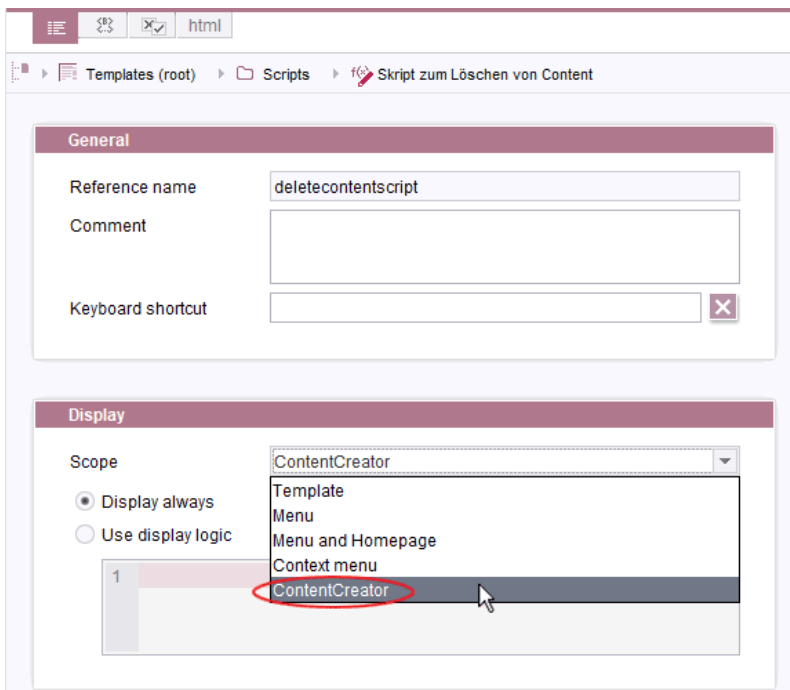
html

Templates (root) Scripts Skript zum Löschen von Content

General

Reference name deletecontentscript

Comment

Keyboard shortcut

Display

Scope ContentCreator

Display always

Use display logic

1

Template
Menu
Menu and Homepage
Context menu
ContentCreator